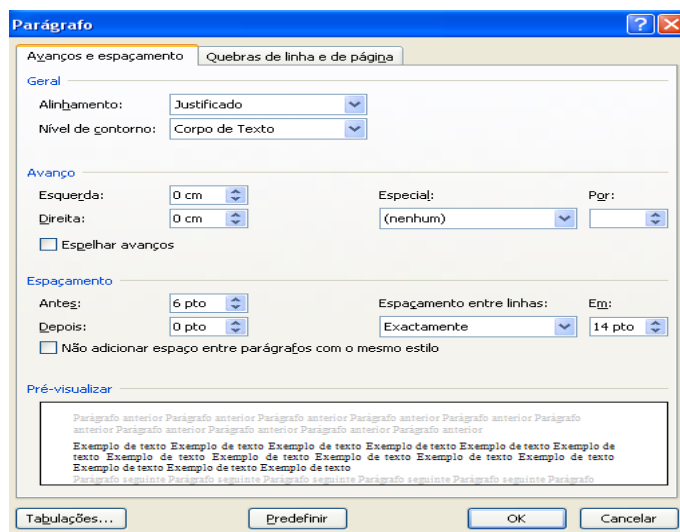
Parágrafo

Avanços e espaçamento | Quebras de linha e de página

Geral

Alinhamento: Justificado

Nível de contorno: Corpo de Texto

Avanço

Esquerda: 0 cm

Direita: 0 cm

Especial:

(nenhum)

Por:

Espelhar avanços

Espaçamento

Antes: 6 pto

Depois: 0 pto

Espaçamento entre linhas:

Exactamente

Em:

14 pto

Não adicionar espaço entre parágrafos com o mesmo estilo

Pré-visualizar

Parágrafo anterior Parágrafo anterior Parágrafo anterior Parágrafo anterior Parágrafo anterior Parágrafo anterior Parágrafo anterior Parágrafo anterior Parágrafo anterior Parágrafo anterior

Exemplo de texto Exemplo de texto Exemplo de texto Exemplo de texto Exemplo de texto Exemplo de texto Exemplo de texto Exemplo de texto Exemplo de texto Exemplo de texto Exemplo de texto Exemplo de texto Exemplo de texto Exemplo de texto Exemplo de texto

Parágrafo seguinte Parágrafo seguinte Parágrafo seguinte Parágrafo seguinte Parágrafo seguinte

Tabulações...

Predefinir

OK

Cancelar